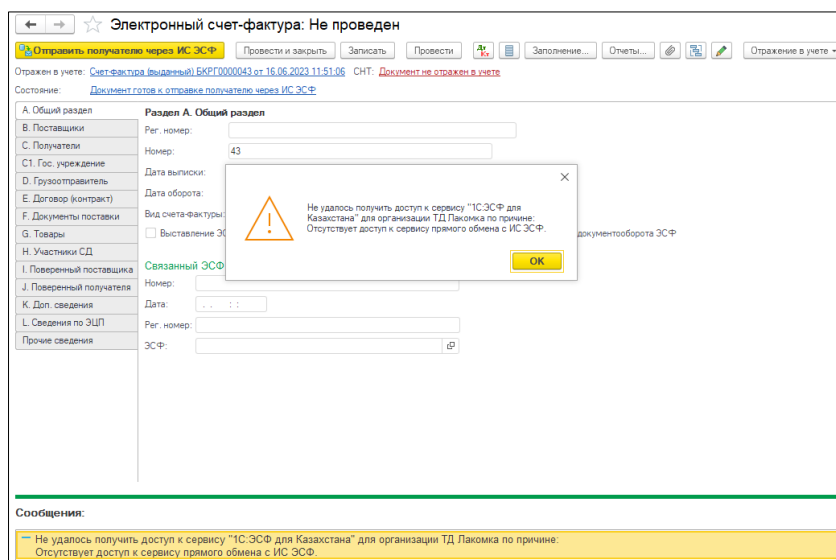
Электронный счет-фактура: Не проведен

Отправить получателю через ИС ЭСФ | Провести и закрыть | Записать | Провести | Заполнение... | Отчеты... | Отражение в учете

Отражен в учете: Счет-фактура (выданный) БКРГ0000043 от 16.06.2023 11:51:06 СНТ: Документ не отражен в учете

Состояние: Документ готов к отправке получателю через ИС ЭСФ

A. Общий раздел
B. Поставщики
C. Получатели
C1. Гос. учреждение
D. Грузоотправитель
E. Договор (контракт)
F. Документы поставки
G. Товары
H. Участники СД
I. Поверенный поставщика
J. Поверенный получателя
K. Доп. сведения
L. Сведения по ЭЦП
Прочие сведения

Раздел А. Общий раздел
Рег. номер:
Номер: 43
Дата выписки:
Дата оборота:
Вид счета-фактуры:
Выставление ЭС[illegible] документооборота ЭСФ

Связанный ЭСФ
Номер:
Дата: . . : :
Рег. номер:
ЭСФ:

Не удалось получить доступ к сервису "1С:ЭСФ для Казахстана" для организации ТД Лакомка по причине: Отсутствует доступ к сервису прямого обмена с ИС ЭСФ.

OK

Сообщения:

— Не удалось получить доступ к сервису "1С:ЭСФ для Казахстана" для организации ТД Лакомка по причине: Отсутствует доступ к сервису прямого обмена с ИС ЭСФ.